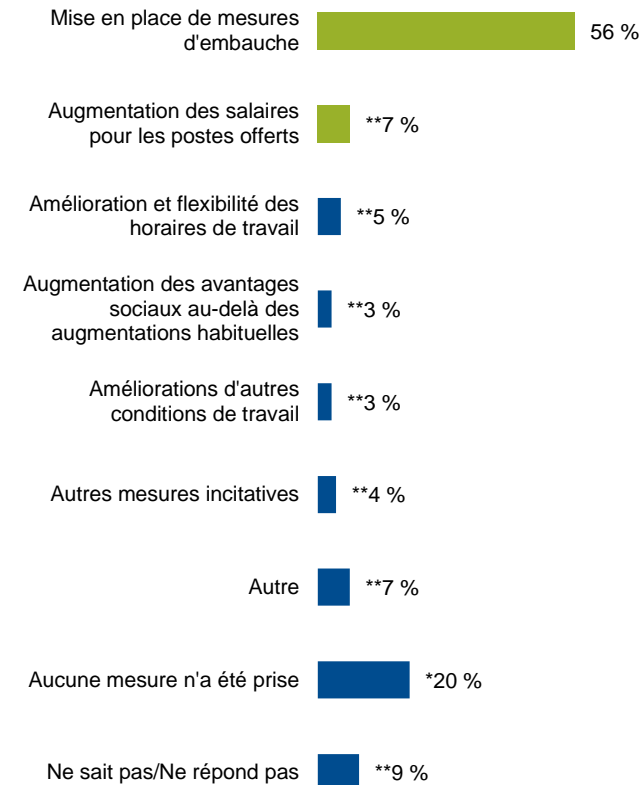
Mise en place de mesures d'embauche 56 %

Augmentation des salaires pour les postes offerts **7 %

Amélioration et flexibilité des horaires de travail **5 %

Augmentation des avantages sociaux au-delà des augmentations habituelles **3 %

Améliorations d'autres conditions de travail **3 %

Autres mesures incitatives **4 %

Autre **7 %

Aucune mesure n'a été prise *20 %

Ne sait pas/Ne répond pas **9 %